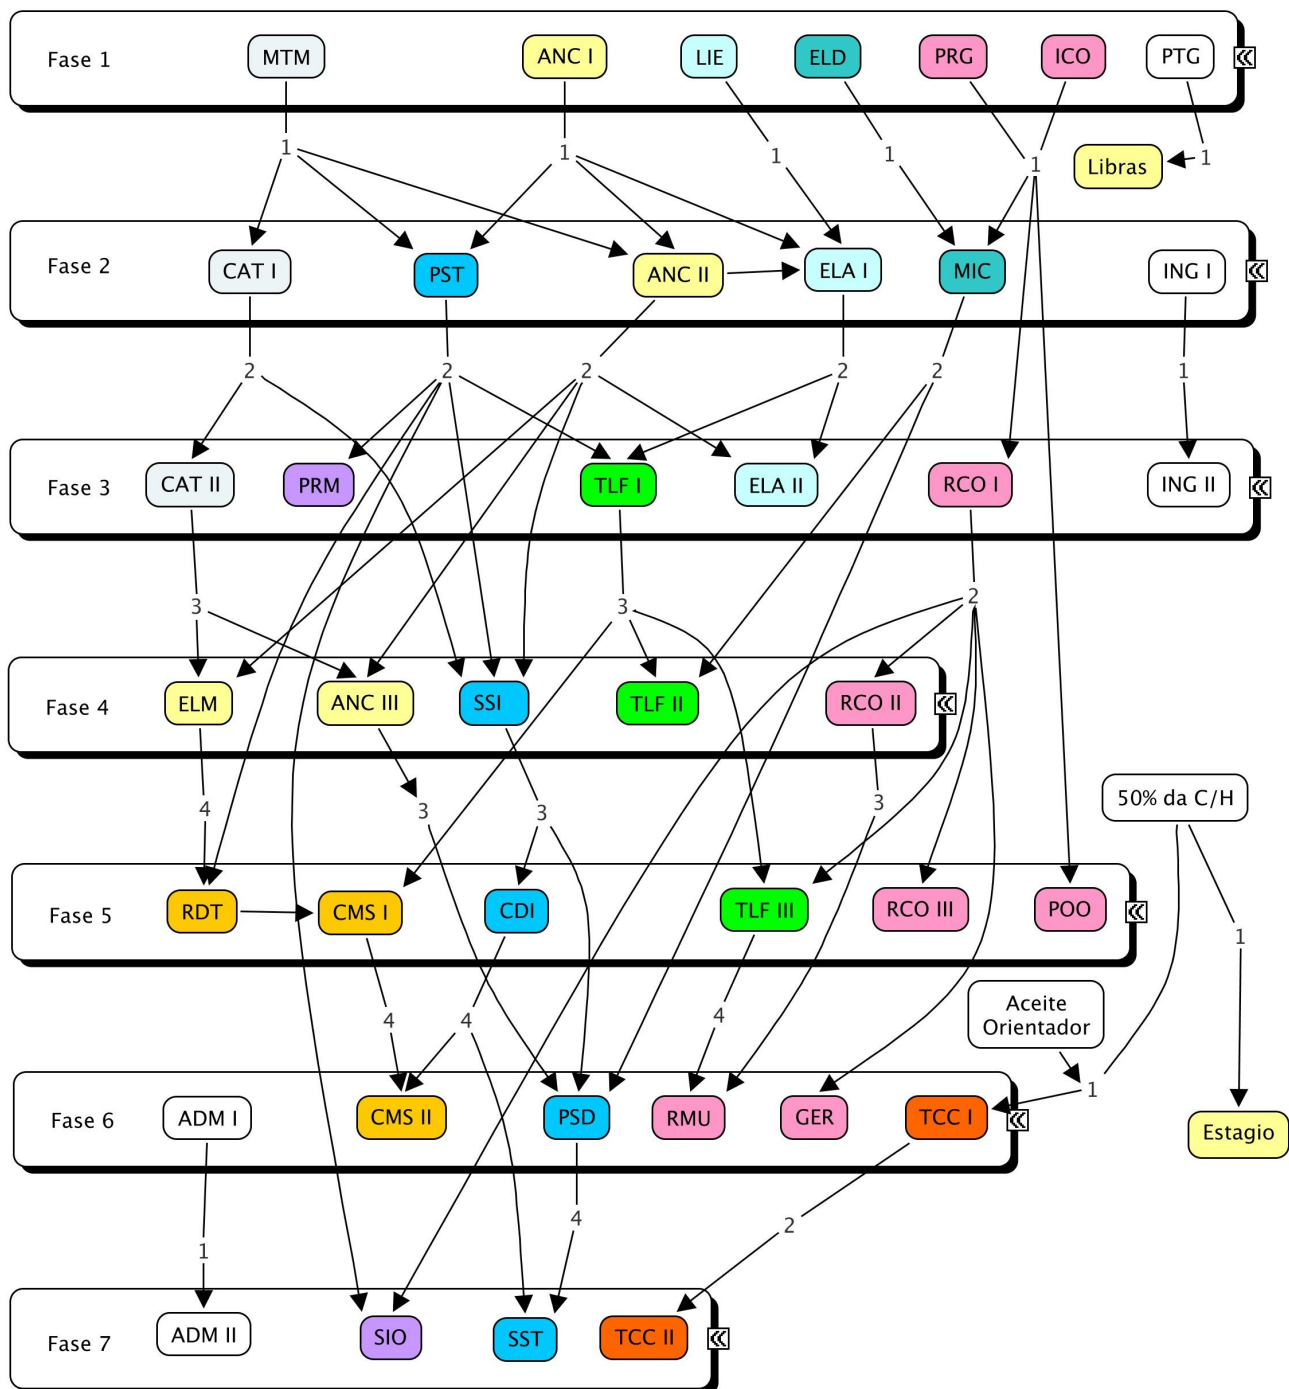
Fase 1
MTM
ANC I
LIE
ELD
PRG
ICO
PTG
1
1
1
1
1
1
Libras

Fase 2
CAT I
PST
ANC II
ELA I
MIC
ING I
2
2
2
2
2
1

Fase 3
CAT II
PRM
TLF I
ELA II
RCO I
ING II
3
3
2

Fase 4
ELM
ANC III
SSI
TLF II
RCO II
4
3
3
3
50% da C/H

Fase 5
RDT
CMS I
CDI
TLF III
RCO III
POO
1
4
4
4
Aceite Orientador
1

Fase 6
ADM I
CMS II
PSD
RMU
GER
TCC I
Estagio
1
4
2

Fase 7
ADM II
SIO
SST
TCC II